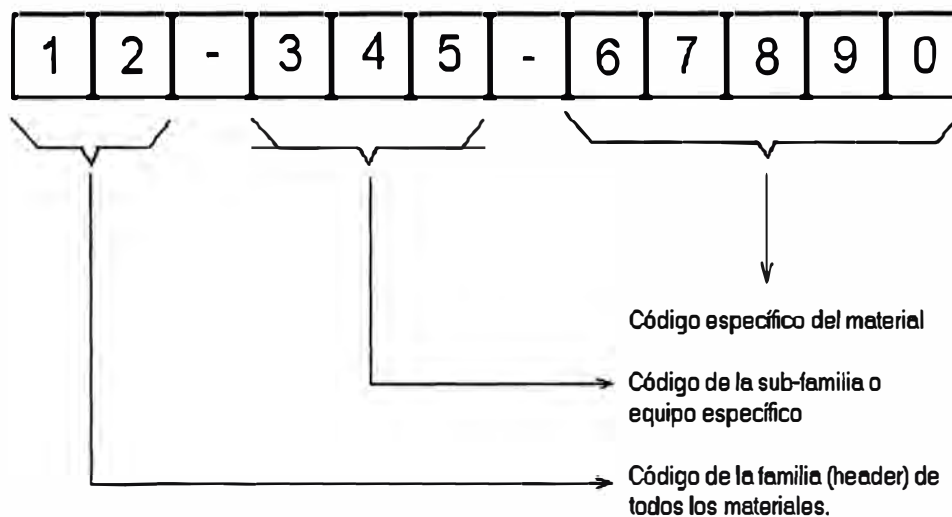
| 1 | 2 | - | 3 | 4 | 5 | - | 6 | 7 | 8 | 9 | 0 |
|---|---|---|---|---|---|---|---|---|---|---|---|

Código específico del material

Código de la sub-familia o equipo específico

Código de la familia (header) de todos los materiales.